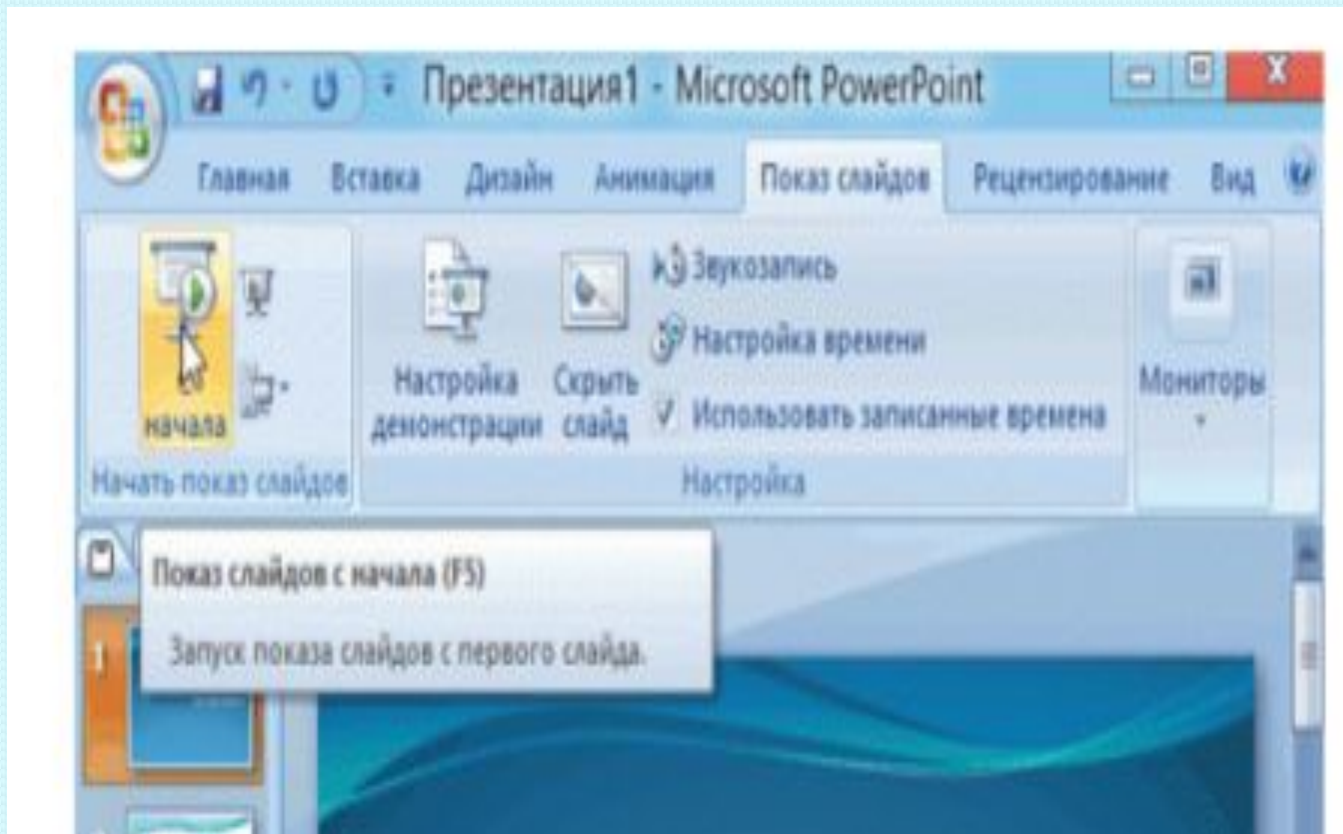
Презентация1 - Microsoft PowerPoint

Главная Вставка Дизайн Анимация Показ слайдов Рецензирование Вид

начала

Начать показ слайдов

Настройка демонстрации

Скрыть слайд

Звукозапись

Настройка времени

Использовать записанные времена

Настройка

Мониторы

Показ слайдов с начала (F5)

Запуск показа слайдов с первого слайда.

1